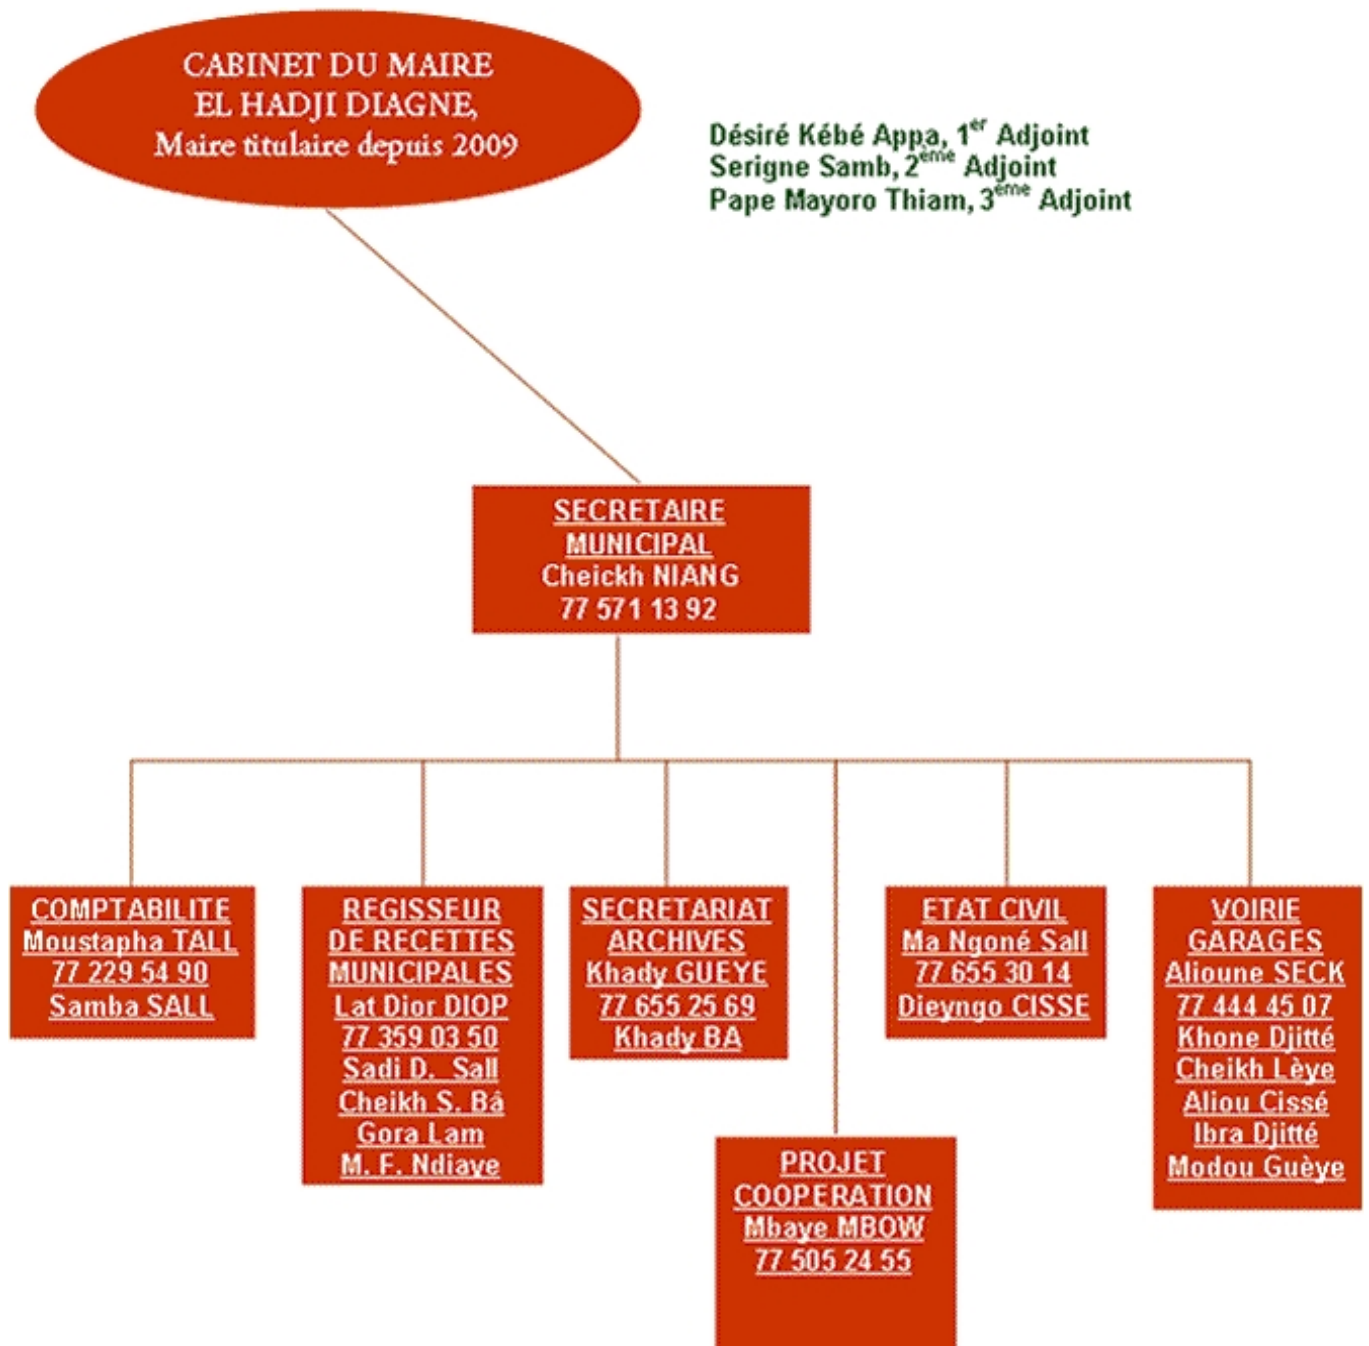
CABINET DU MAIRE
EL HADJI DIAGNE,
Maire titulaire depuis 2009

Désiré Kébé Appa, 1$^{er}$ Adjoint
Serigne Samb, 2$^{ème}$ Adjoint
Pape Mayoro Thiam, 3$^{ème}$ Adjoint

SECRETAIRE MUNICIPAL
Cheickh NIANG
77 571 13 92

COMPTABILITE
Moustapha TALL
77 229 54 90
Samba SALL

REGISSEUR DE RECETTES MUNICIPALES
Lat Dior DIOP
77 359 03 50
Sadi D. Sall
Cheikh S. Bâ
Gora Lam
M. F. Ndiaye

SECRETARIAT ARCHIVES
Khady GUEYE
77 655 25 69
Khady BA

ETAT CIVIL
Ma Ngoné Sall
77 655 30 14
Dieyngo CISSE

VOIRIE GARAGES
Alioune SECK
77 444 45 07
Khone Djitté
Cheikh Lèye
Aliou Cissé
Ibra Djitté
Modou Guèye

PROJET COOPERATION
Mbaye MBOW
77 505 24 55